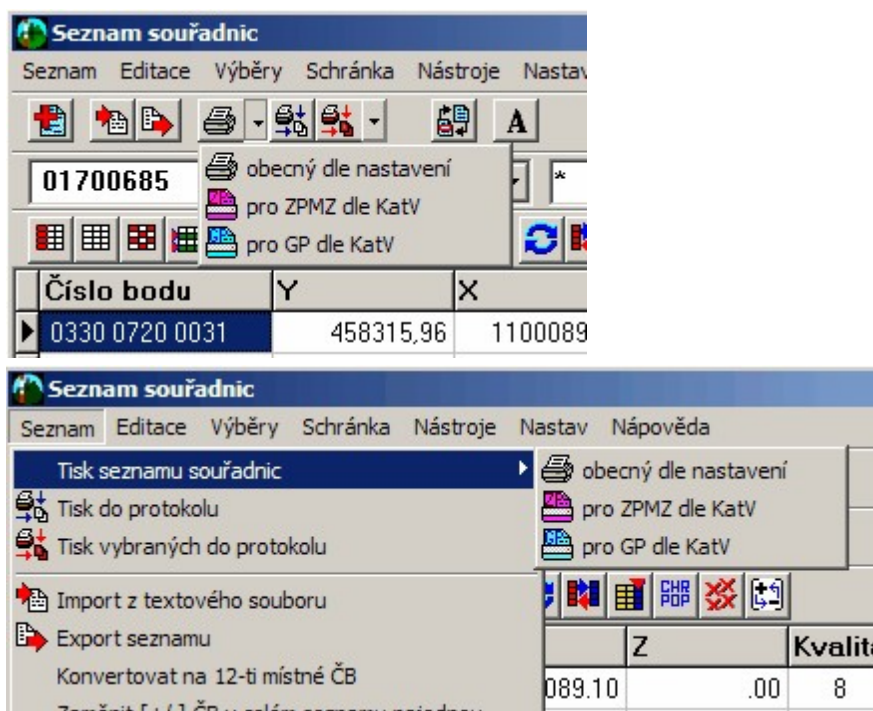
Seznam souřadnic

Seznam Editace Výběry Schránka Nástroje Nastav

A

01700685

obecný dle nastavení
pro ZPMZ dle KatV
pro GP dle KatV

| Číslo bodu | Y | X |
|---|---|---|
| 0330 0720 0031 | 458315,96 | 1100089 |

Seznam souřadnic

Seznam Editace Výběry Schránka Nástroje Nastav Nápověda

Tisk seznamu souřadnic
Tisk do protokolu
Tisk vybraných do protokolu
Import z textového souboru
Export seznamu
Konvertovat na 12-ti místné ČB
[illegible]

obecný dle nastavení
pro ZPMZ dle KatV
pro GP dle KatV

CHR POP

| | Z | Kvalit |
|---|---|---|
| 089.10 | .00 | 8 |